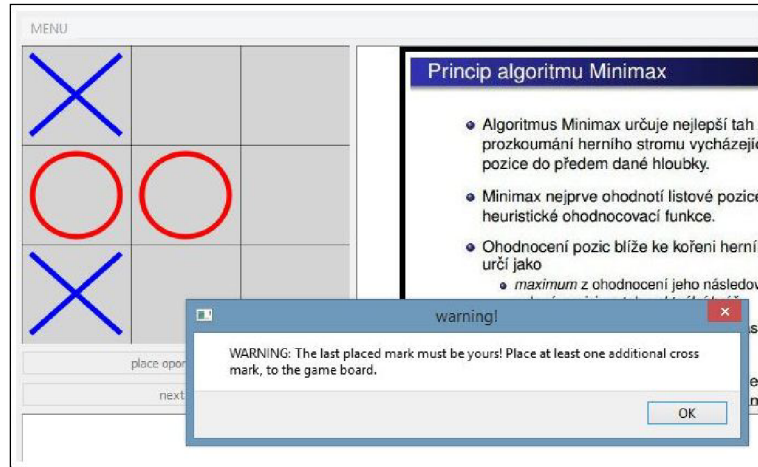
MENU

Princip algoritmu Minimax

Algoritmus Minimax určuje nejlepší tah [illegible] prozkoumání herního stromu vycházejí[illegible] pozice do předem dané hloubky.

Minimax nejprve ohodnotí listové pozice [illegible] heuristické ohodnocovací funkce.

Ohodnocení pozic blíže ke kořeni herní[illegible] určí jako

*maximum* z ohodnocení jeho následov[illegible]

place opo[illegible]

next

warning!

WARNING: The last placed mark must be yours! Place at least one additional cross mark, to the game board.

OK